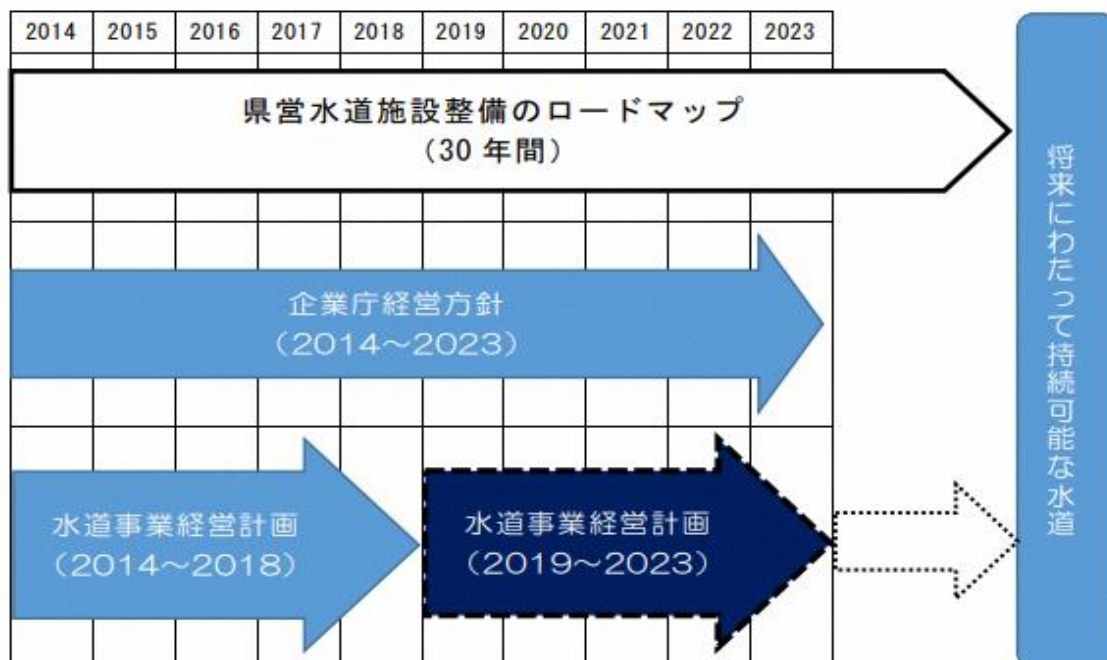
| 2014 | 2015 | 2016 | 2017 | 2018 | 2019 | 2020 | 2021 | 2022 | 2023 |
|---|---|---|---|---|---|---|---|---|---|

県営水道施設整備のロードマップ
(30 年間)

企業庁経営方針
(2014～2023)

水道事業経営計画
(2014～2018)

水道事業経営計画
(2019～2023)

将来にわたって持続可能な水道